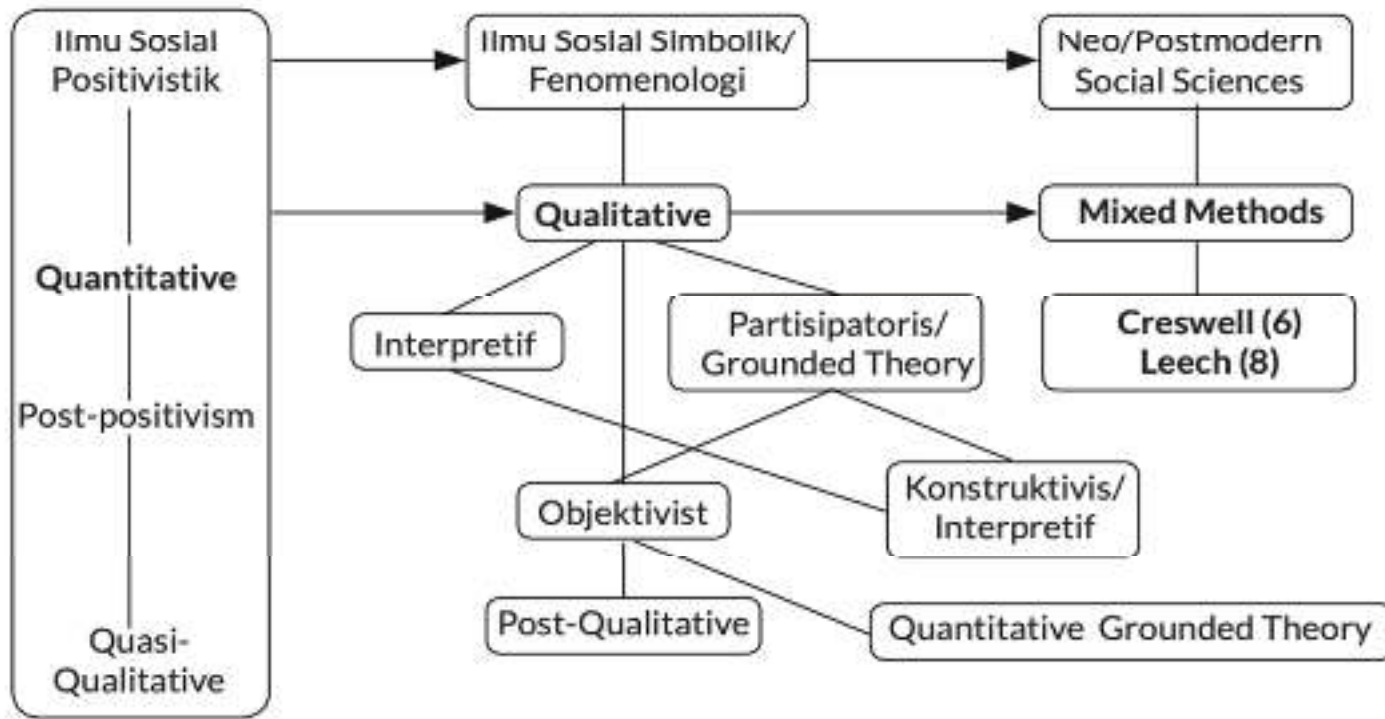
Ilmu Sosial Positivistik

Quantitative

Post-positivism

Quasi-Qualitative

Ilmu Sosial Simbolik/ Fenomenologi

Neo/Postmodern Social Sciences

Qualitative

Mixed Methods

Interpretif

Partisipatoris/ Grounded Theory

Creswell (6)
Leech (8)

Konstruktivis/ Interpretif

Objektivist

Post-Qualitative

Quantitative Grounded Theory